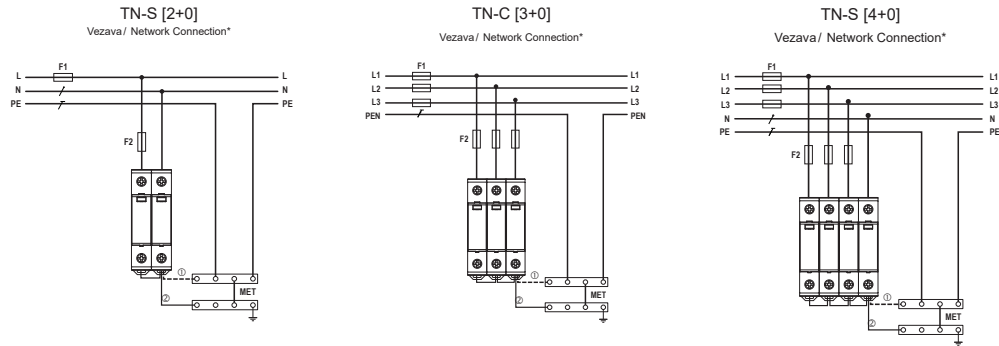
TN-S [2+0]
Vezava / Network Connection*

F1
L
N
PE
L
N
PE
F2
①
②
MET

TN-C [3+0]
Vezava / Network Connection*

F1
L1
L2
L3
PEN
L1
L2
L3
PEN
F2
①
②
MET

TN-S [4+0]
Vezava / Network Connection*

F1
L1
L2
L3
N
PE
L1
L2
L3
N
PE
F2
①
②
MET